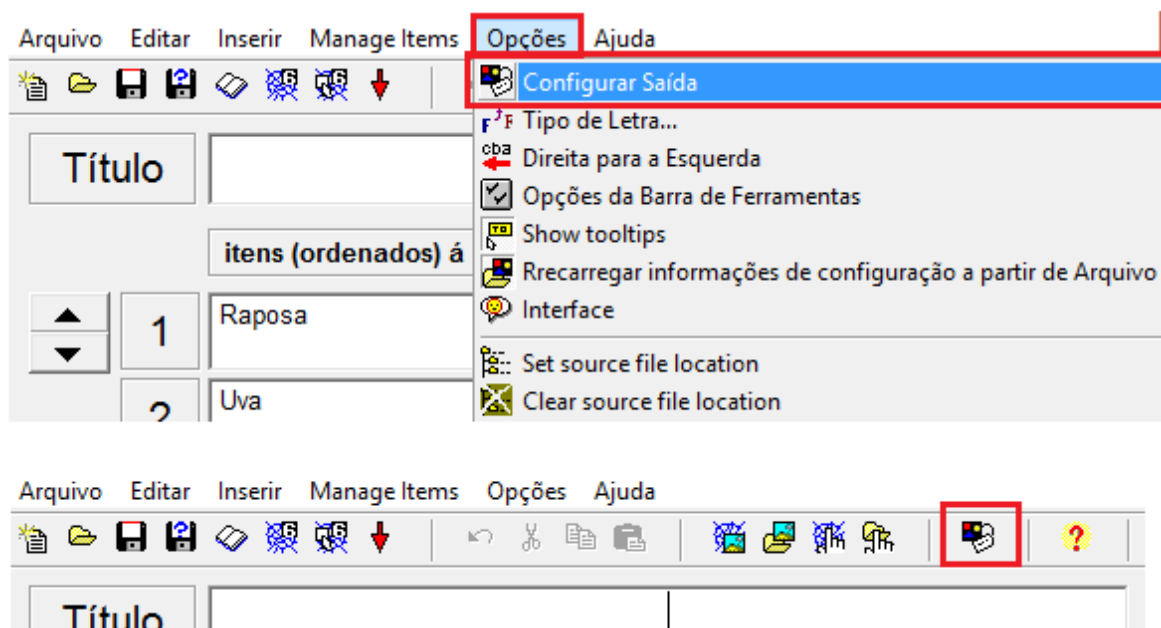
Arquivo Editar Inserir Manage Items Opções Ajuda

Configurar Saída
Tipo de Letra...
Direita para a Esquerda
Opções da Barra de Ferramentas
Show tooltips
Rrecarregar informações de configuração a partir de Arquivo
Interface
Set source file location
Clear source file location

Título

itens (ordenados) á

1 Raposa

2 Uva

Arquivo Editar Inserir Manage Items Opções Ajuda

Título